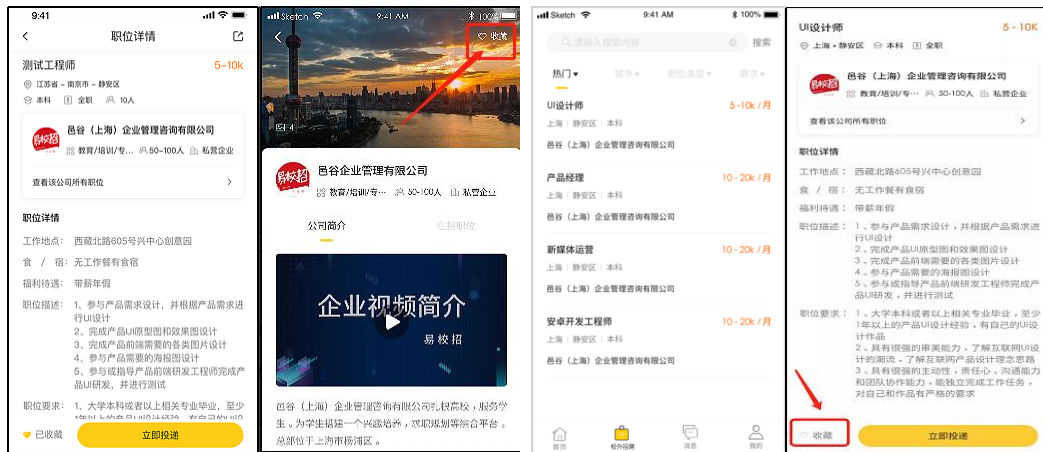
9:41

职位详情

测试工程师 5-10k

江苏省 - 南京市 - 静安区

本科 全职 10人

易校招

邑谷（上海）企业管理咨询有限公司

教育/培训/专... 50-100人 私营企业

查看该公司所有职位

职位详情

工作地点：西藏北路605号兴中心创意园

食 / 宿：无工作餐有食宿

福利待遇：带薪年假

职位描述：1、参与产品需求设计，并根据产品需求进行UI设计
2、完成产品UI原型图和效果图设计
3、完成产品前端需要的各类图片设计
4、参与产品需要的海报图设计
5、参与或指导产品前端研发工程师完成产品UI研发，并进行测试

职位要求：1、大学本科或者以上相关专业毕业，至少1年以上的产品UI设计经验，有自己的UI设计

已收藏 立即投递

Sketch 9:41 AM 100%

收藏

图 4

易校招

邑谷企业管理有限公司

教育/培训/专... 50-100人 私营企业

公司简介 在招职位

企业视频简介

易校招

邑谷（上海）企业管理咨询有限公司扎根高校，服务学生，为学生搭建一个兴趣培养，求职规划等综合平台，总部位于上海市杨浦区。

Sketch 9:41 AM 100%

请输入搜索内容 搜索

热门 城市 职位类型 要求

UI设计师 5-10k / 月
上海 | 静安区 | 本科
邑谷（上海）企业管理咨询有限公司

产品经理 10-20k / 月
上海 | 静安区 | 本科
邑谷（上海）企业管理咨询有限公司

新媒体运营 10-20k / 月
上海 | 静安区 | 本科
邑谷（上海）企业管理咨询有限公司

安卓开发工程师 10-20k / 月
上海 | 静安区 | 本科
邑谷（上海）企业管理咨询有限公司

首页 校外招聘 消息 我的

UI设计师 5 - 10K

上海 - 静安区 本科 全职

易校招

邑谷（上海）企业管理咨询有限公司

教育/培训/专... 50-100人 私营企业

查看该公司所有职位

职位详情

工作地点：西藏北路605号兴中心创意园

食 / 宿：无工作餐有食宿

福利待遇：带薪年假

职位描述：1、参与产品需求设计，并根据产品需求进行UI设计
2、完成产品UI原型图和效果图设计
3、完成产品前端需要的各类图片设计
4、参与产品需要的海报图设计
5、参与或指导产品前端研发工程师完成产品UI研发，并进行测试

职位要求：1、大学本科或者以上相关专业毕业，至少1年以上的产品UI设计经验，有自己的UI设计作品
2、具有很强的审美能力，了解互联网UI设计的潮流，了解互联网产品设计理念思路
3、具有很强的主动性，责任心，沟通能力和团队协作能力，能独立完成工作任务，对自己和作品有严格的要求

收藏 立即投递